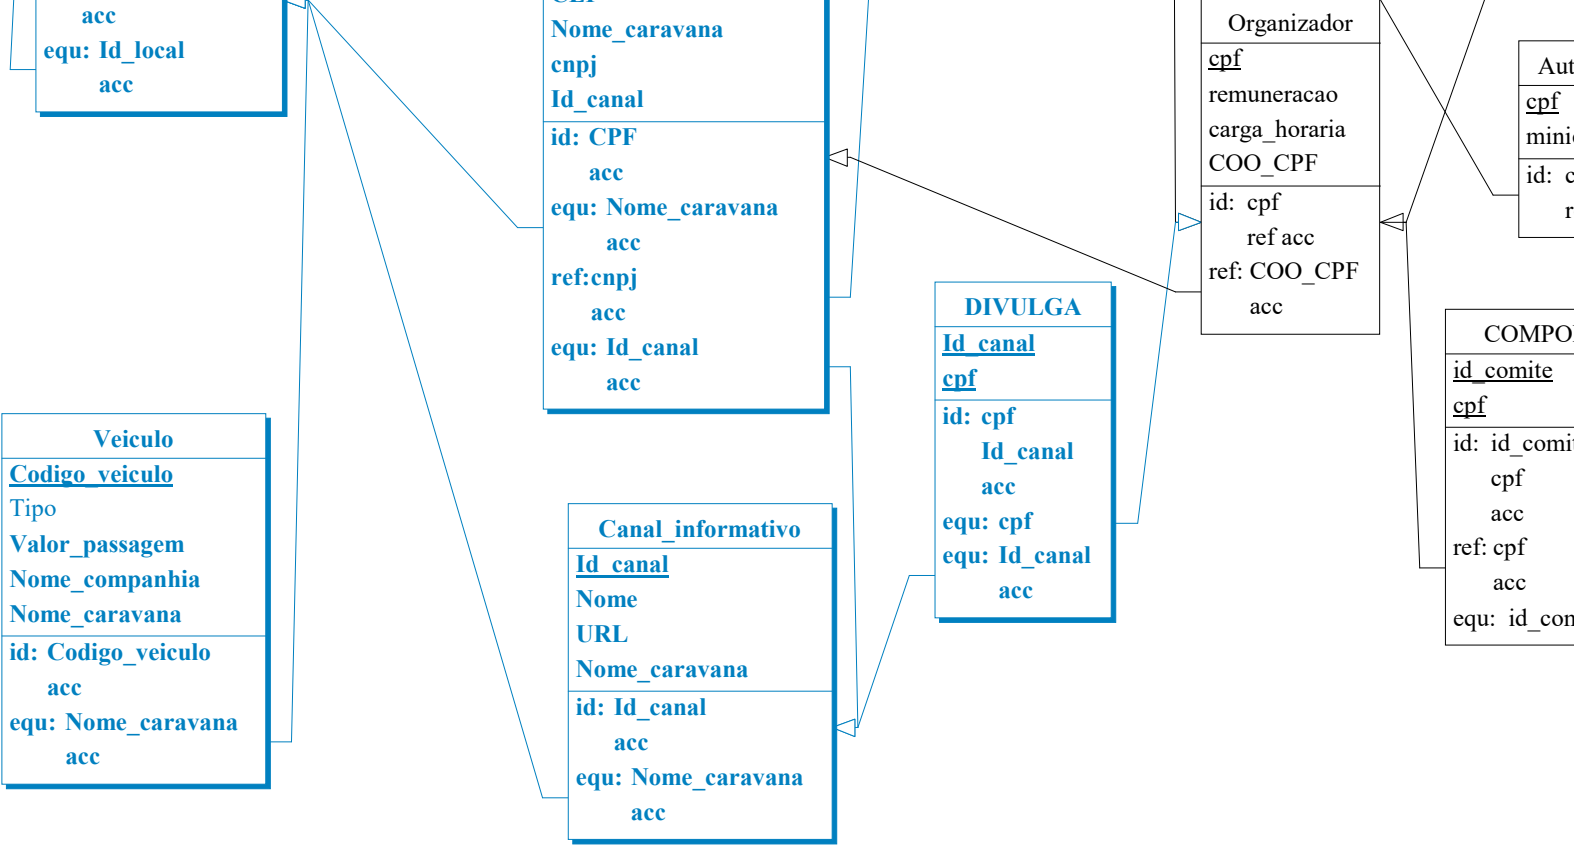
acc
equ: Id_local
acc

Nome_caravana
cnpj
Id_canal
id: CPF
acc
equ: Nome_caravana
acc
ref:cnpj
acc
equ: Id_canal
acc

Organizador
cpf
remuneracao
carga_horaria
COO_CPF
id: cpf
ref acc
ref: COO_CPF
acc

Aut
cpf
mini
id: c
r

DIVULGA
Id_canal
cpf
id: cpf
Id_canal
acc
equ: cpf
equ: Id_canal
acc

COMPO
id_comite
cpf
id: id_comi
cpf
acc
ref: cpf
acc
equ: id_con

Veiculo
Codigo_veiculo
Tipo
Valor_passagem
Nome_companhia
Nome_caravana
id: Codigo_veiculo
acc
equ: Nome_caravana
acc

Canal_informativo
Id_canal
Nome
URL
Nome_caravana
id: Id_canal
acc
equ: Nome_caravana
acc